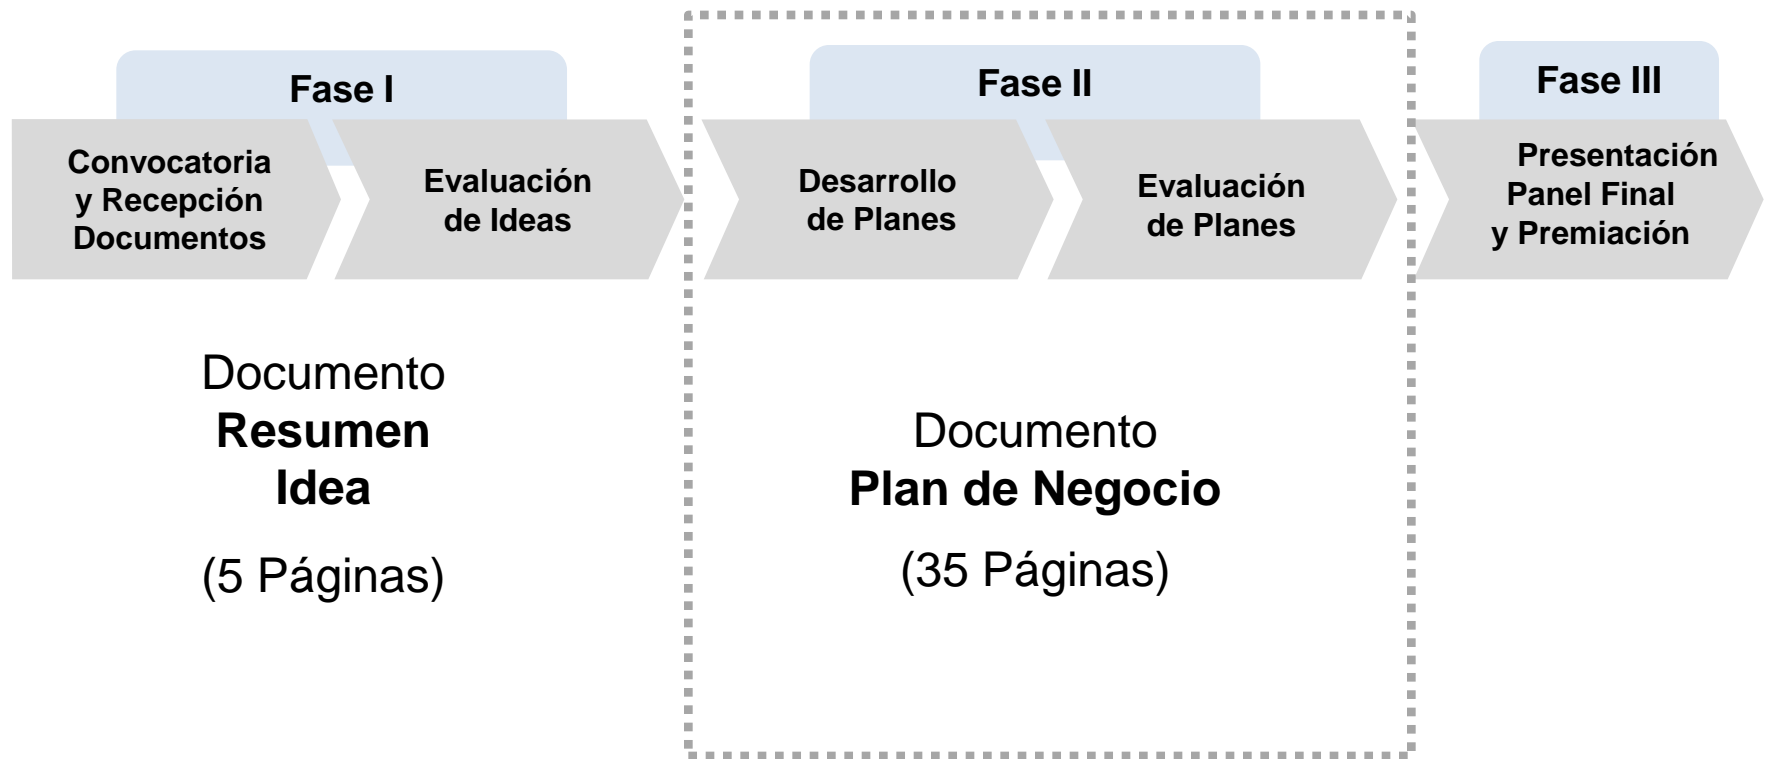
Fase I

Convocatoria y Recepción Documentos

Evaluación de Ideas

Fase II

Desarrollo de Planes

Evaluación de Planes

Fase III

Presentación Panel Final y Premiación

Documento **Resumen Idea**

(5 Páginas)

Documento **Plan de Negocio**

(35 Páginas)